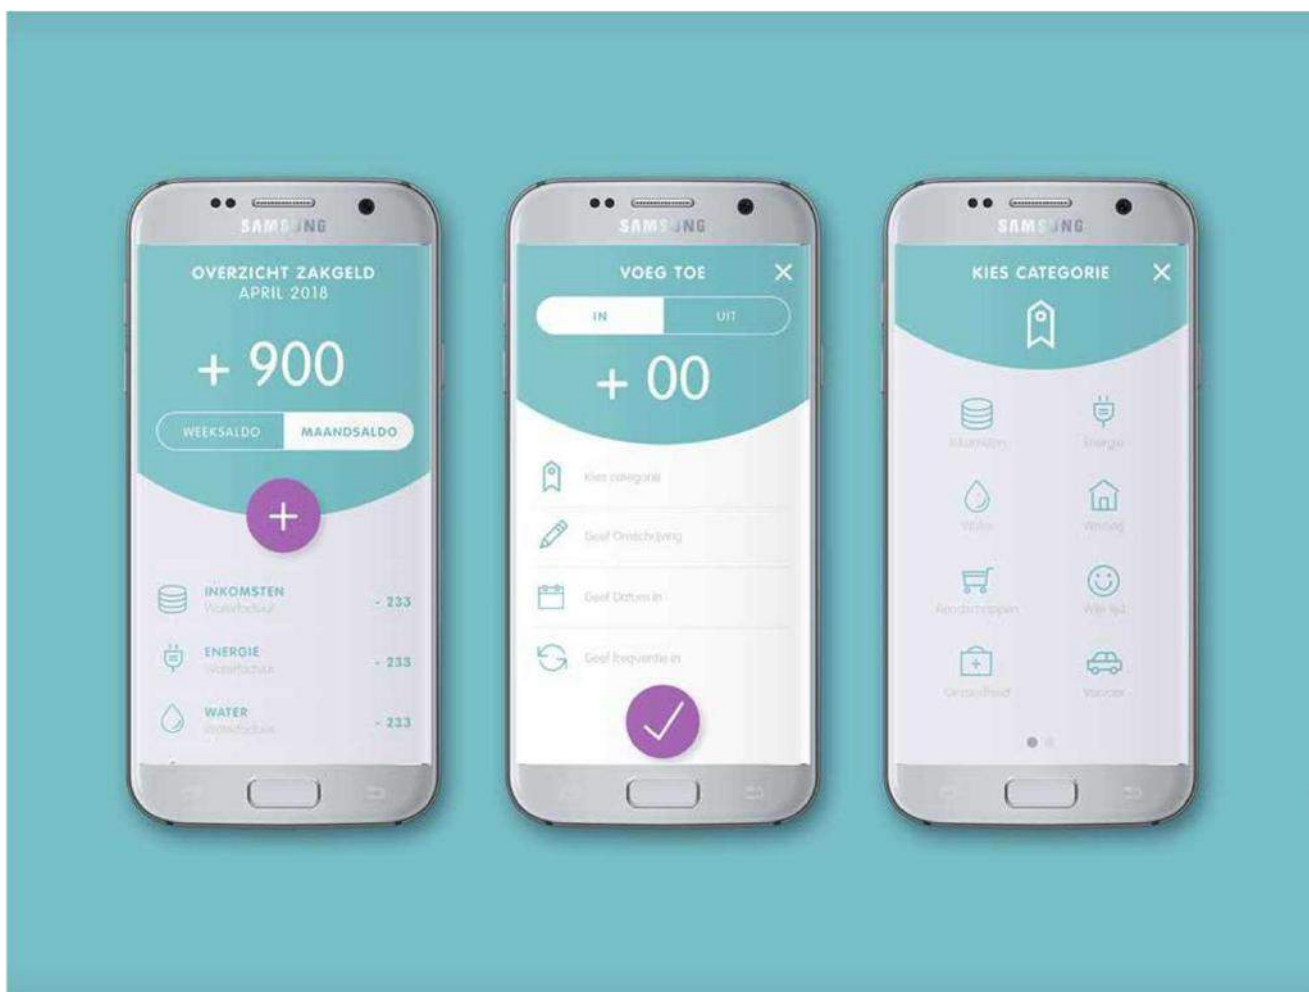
SAMSUNG

OVERZICHT ZAKGELD
APRIL 2018

+ 900

WEEKSALDO
MAANDSALDO

+

INKOMSTEN
Waterfactuur
- 233

ENERGIE
Waterfactuur
- 233

WATER
Waterfactuur
- 233

SAMSUNG

VOEG TOE

IN
UIT

+ 00

Kies categorie

Geef Omschrijving

Geef Datum in

Geef frequentie in

SAMSUNG

KIES CATEGORIE

Inkomsten
Energie
Water
Woning
Boodschappen
Vrije tijd
Gezondheid
Vervoer